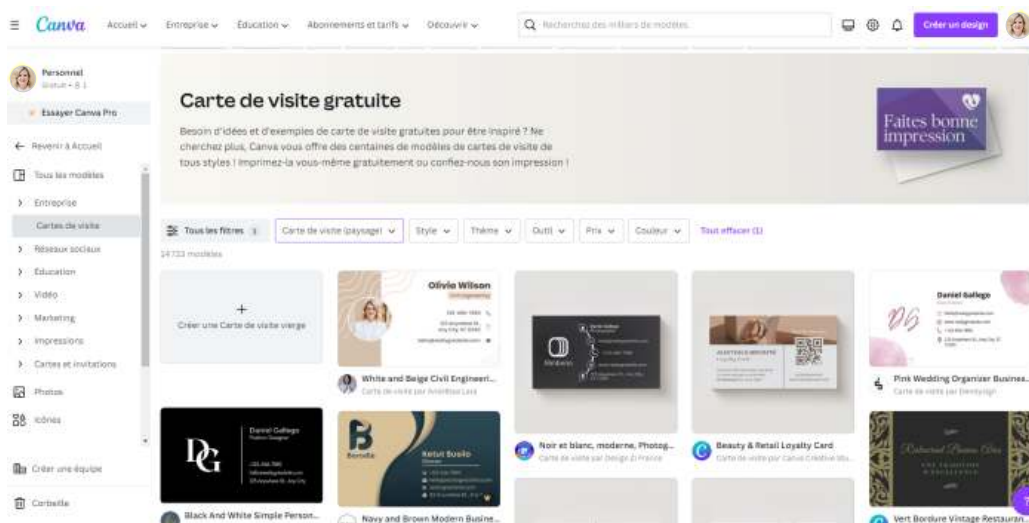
Canva Accueil Entreprise Éducation Abonnements et tarifs Découvrir

Rechercher des milliers de modèles

Créer un design

Personnel
Gratuit • 8 1

Essayer Canva Pro

Revenir à Accueil

Tous les modèles

Entreprise

Cartes de visite

Réseaux sociaux

Éducation

Vidéo

Marketing

Impressions

Cartes et invitations

Photos

Icônes

Créer une équipe

Corbeille

Carte de visite gratuite

Besoin d'idées et d'exemples de carte de visite gratuites pour être inspiré ? Ne cherchez plus, Canva vous offre des centaines de modèles de cartes de visite de tous styles ! Imprimez-la vous-même gratuitement ou confiez-nous son impression !

Faites bonne impression

Tous les filtres 1

Carte de visite (paysage)

Style

Thème

Outil

Prix

Couleur

Tout effacer (1)

14733 modèles

+
Créer une Carte de visite vierge

Olivia Wilson

White and Beige Civil Engineeri...
Carte de visite par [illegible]

Noir et blanc, moderne, Photog...
Carte de visite par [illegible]

Beauty & Retail Loyalty Card
Carte de visite par Canva Creative Stu...

Daniel Gallego

Pink Wedding Organizer Business...
Carte de visite par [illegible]

Daniel Gallego

DG

Black And White Simple Person...

Navy and Brown Modern Busine...

Vert Bordure Vintage Restauran...